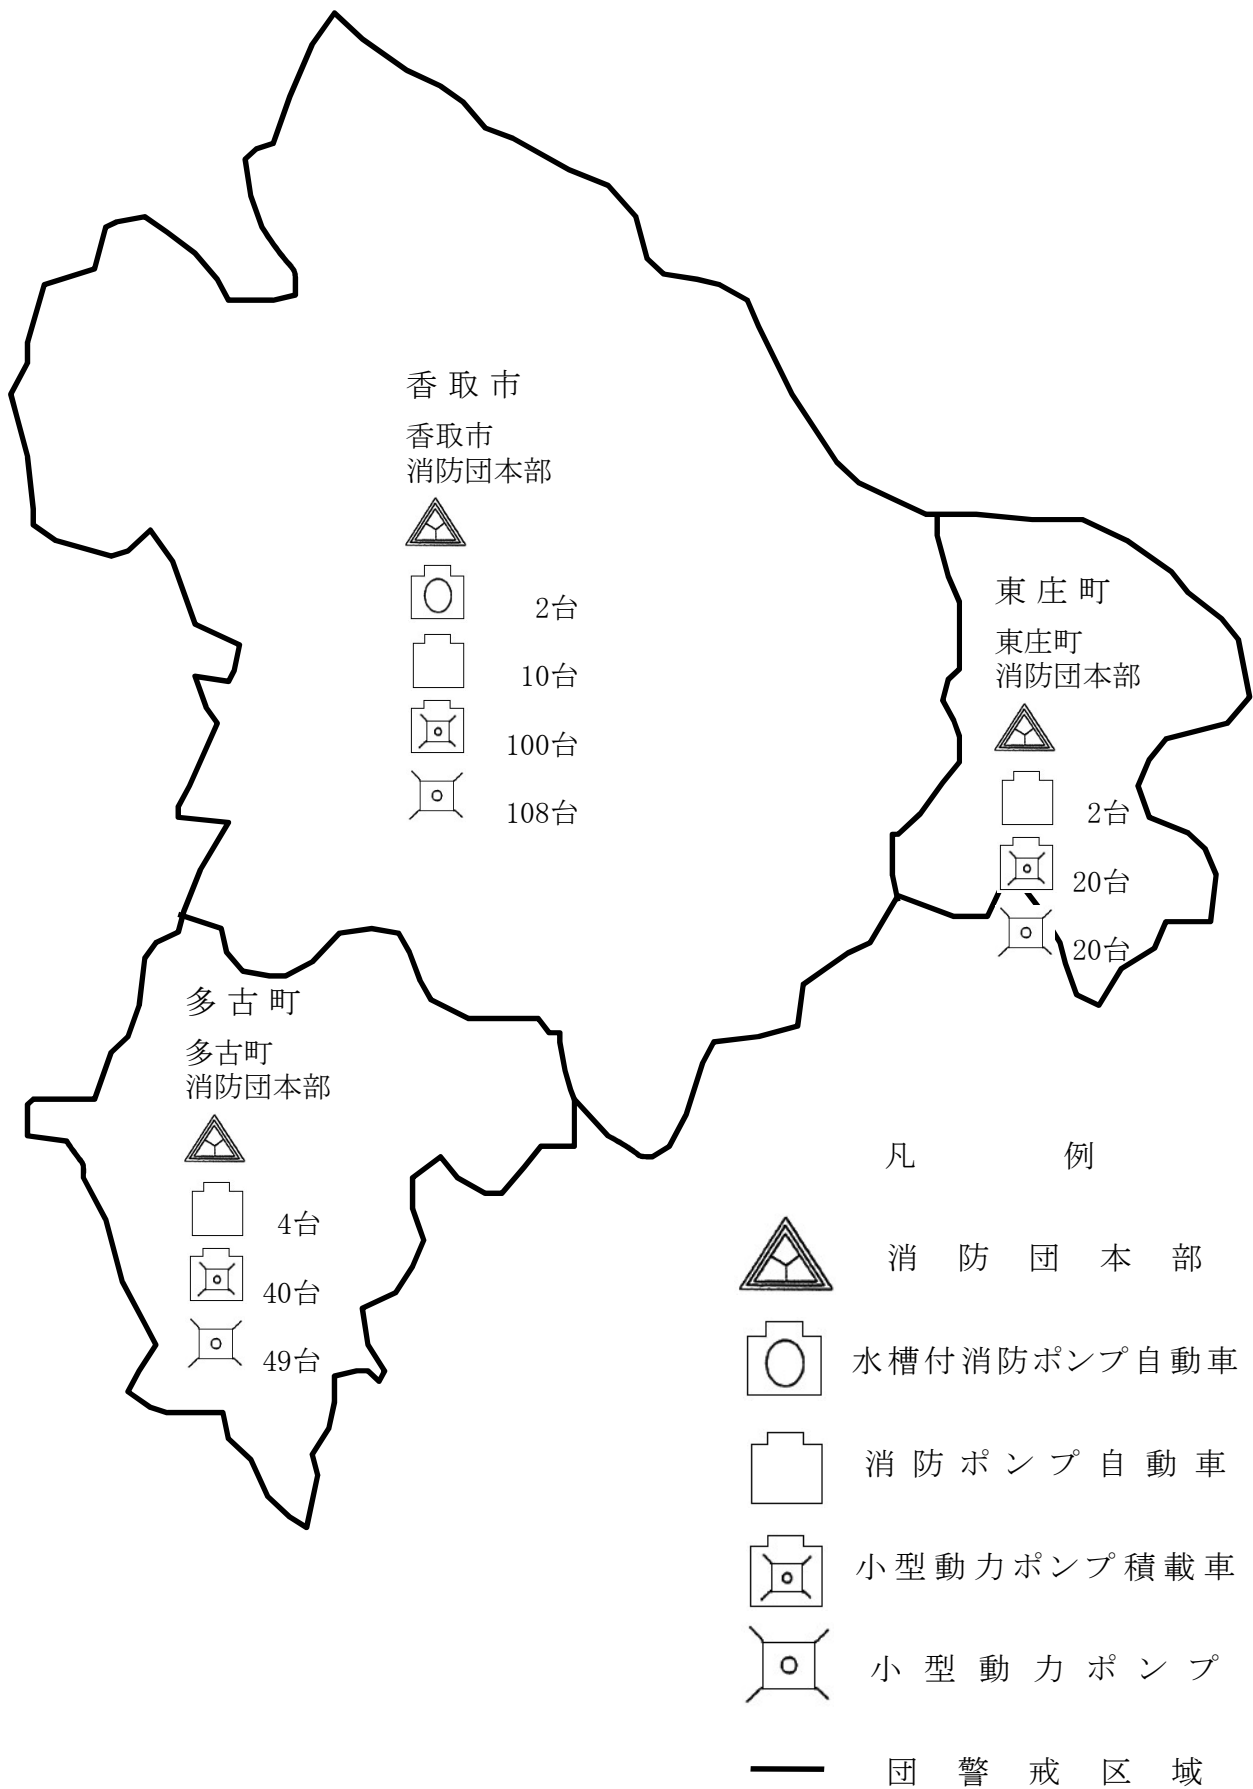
香取市

香取市
消防団本部

2台

10台

100台

108台

東庄町

東庄町
消防団本部

2台

20台

20台

多古町

多古町
消防団本部

4台

40台

49台

凡 例

消防団本部

水槽付消防ポンプ自動車

消防ポンプ自動車

小型動力ポンプ積載車

小型動力ポンプ

団警戒区域